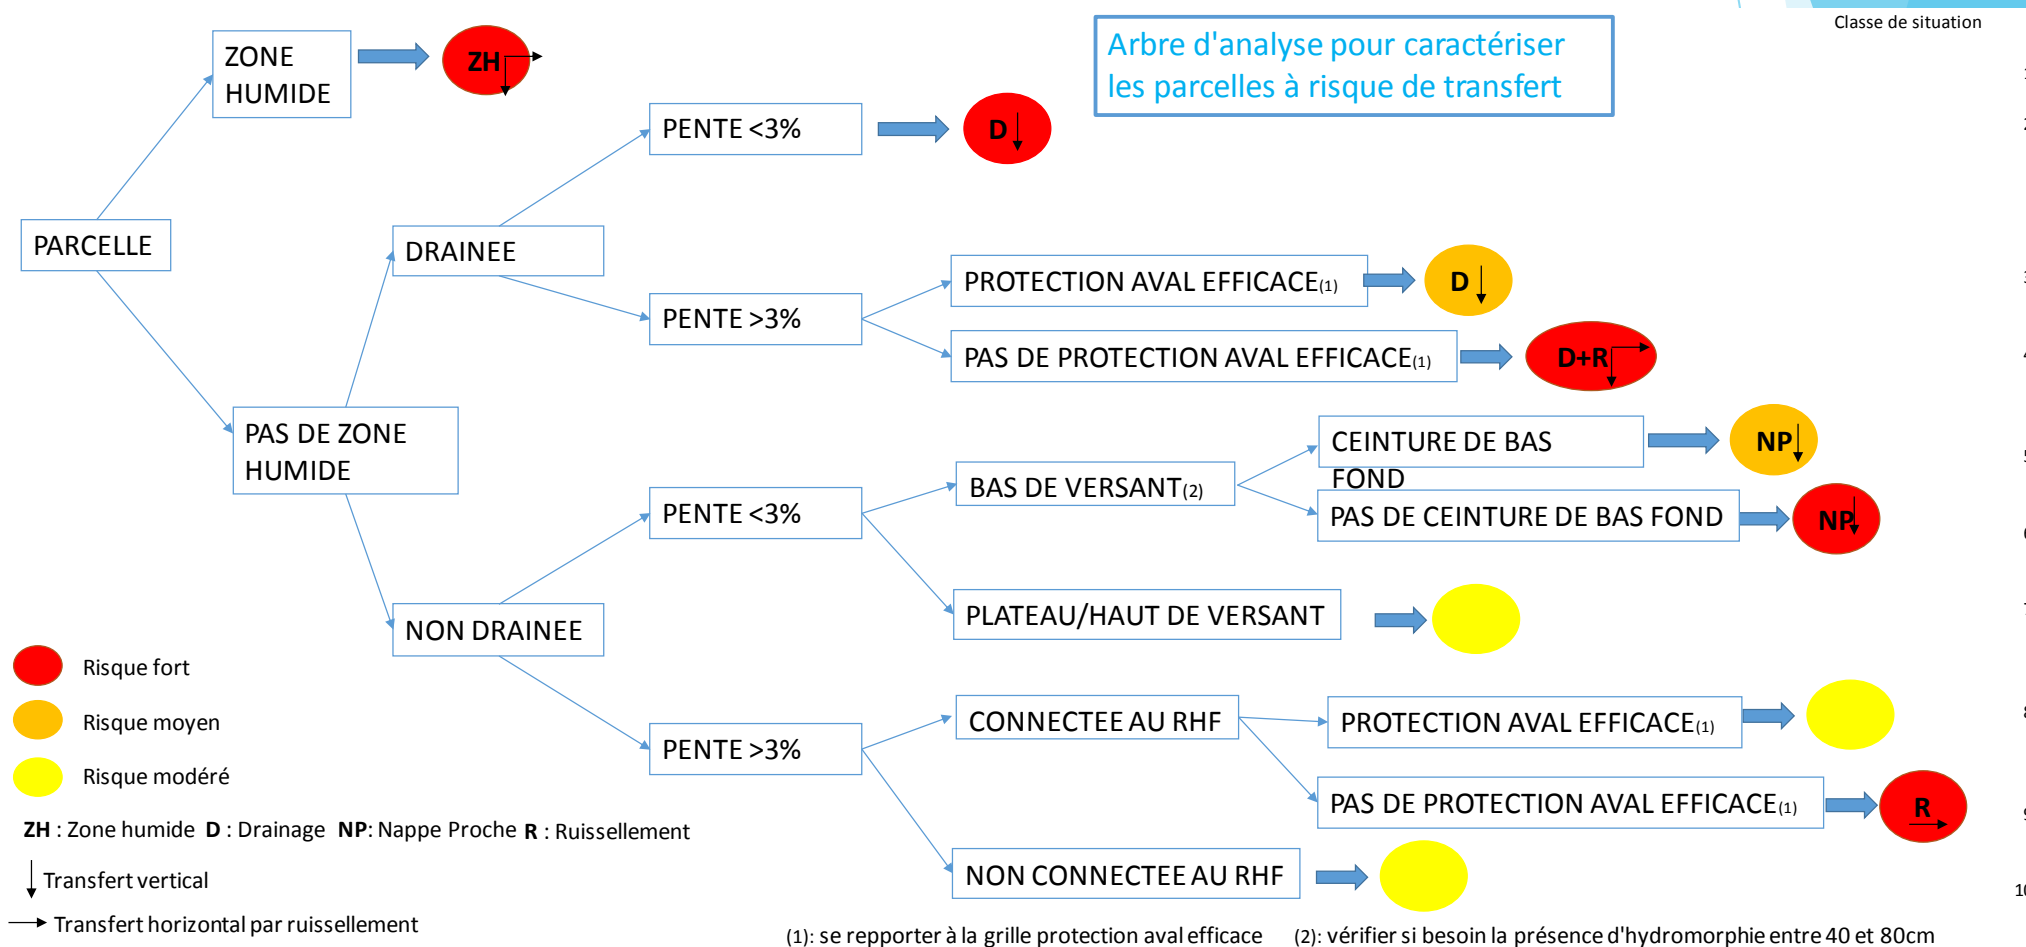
Classe de situation

Arbre d'analyse pour caractériser les parcelles à risque de transfert

ZONE HUMIDE

ZH

PARCELLE

DRAINEE

PENTE <3%

D

PENTE >3%

PROTECTION AVAL EFFICACE(1)

D

PAS DE PROTECTION AVAL EFFICACE(1)

D+R

PAS DE ZONE HUMIDE

NON DRAINEE

PENTE <3%

BAS DE VERSANT(2)

CEINTURE DE BAS FOND

NP

PAS DE CEINTURE DE BAS FOND

NP

PLATEAU/HAUT DE VERSANT

PENTE >3%

CONNECTEE AU RHF

PROTECTION AVAL EFFICACE(1)

PAS DE PROTECTION AVAL EFFICACE(1)

R

NON CONNECTEE AU RHF

Risque fort

Risque moyen

Risque modéré

ZH : Zone humide D : Drainage NP: Nappe Proche R : Ruissellement

Transfert vertical

Transfert horizontal par ruissellement

(1): se reporter à la grille protection aval efficace (2): vérifier si besoin la présence d'hydromorphie entre 40 et 80cm